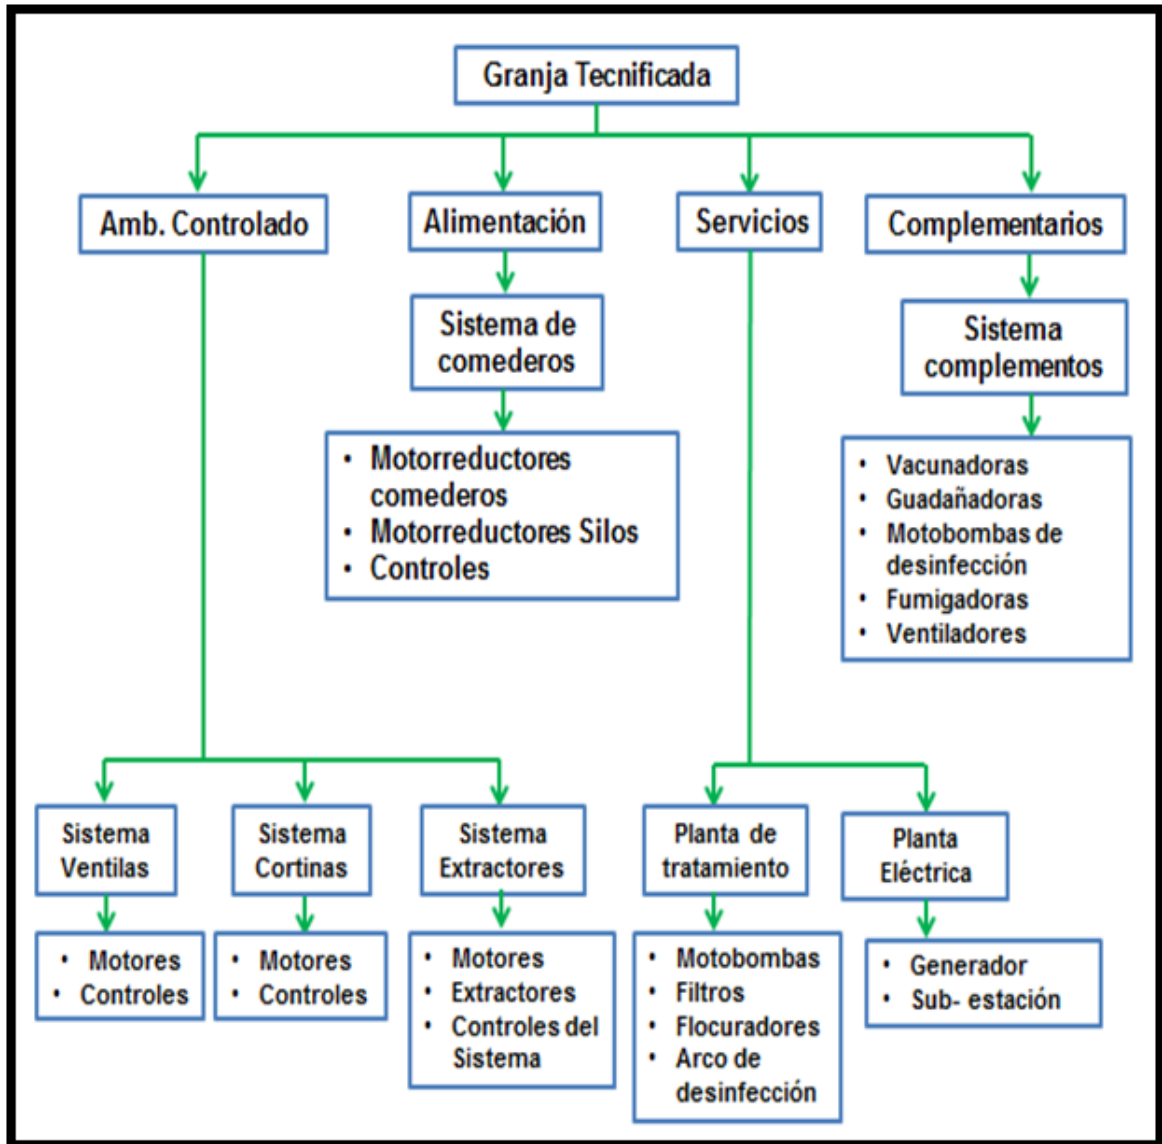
Granja Tecnificada

Amb. Controlado

Alimentación

Servicios

Complementarios

Sistema de comederos

- Motorreductores comederos
- Motorreductores Silos
- Controles

Sistema complementos

- Vacunadoras
- Guadañadoras
- Motobombas de desinfección
- Fumigadoras
- Ventiladores

Sistema Ventilas

- Motores
- Controles

Sistema Cortinas

- Motores
- Controles

Sistema Extractores

- Motores
- Extractores
- Controles del Sistema

Planta de tratamiento

- Motobombas
- Filtros
- Flocuradores
- Arco de desinfección

Planta Eléctrica

- Generador
- Sub- estación